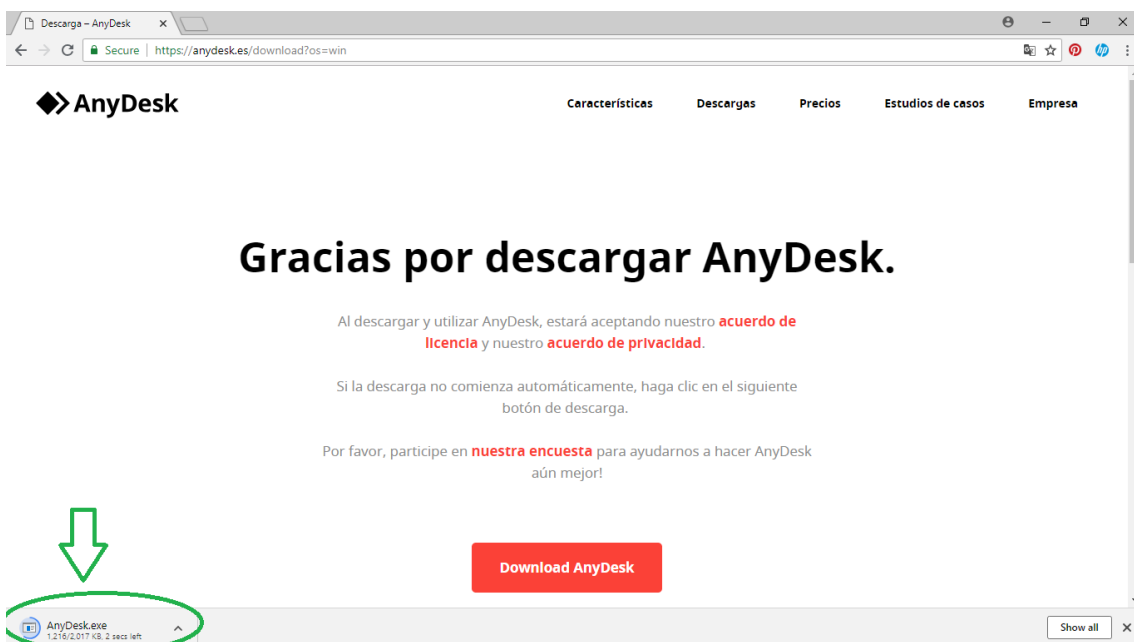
Descarga – AnyDesk ×

Secure | https://anydesk.es/download?os=win

AnyDesk

Características Descargas Precios Estudios de casos Empresa

Gracias por descargar AnyDesk.

Al descargar y utilizar AnyDesk, estará aceptando nuestro acuerdo de licencia y nuestro acuerdo de privacidad.

Si la descarga no comienza automáticamente, haga clic en el siguiente botón de descarga.

Por favor, participe en nuestra encuesta para ayudarnos a hacer AnyDesk aún mejor!

Download AnyDesk

AnyDesk.exe
1,216/2,017 KB, 2 secs left

Show all ×